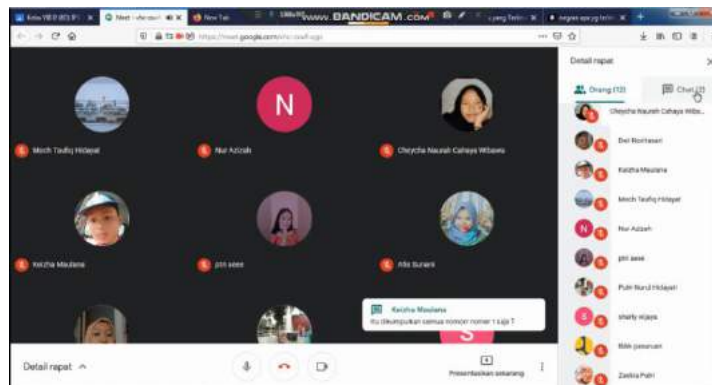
www.BANDICAM.com

New Tab

https://meet.google.com/

Detail rapat

Orang (12)

Chat

Mochi Taufiq Hidayat

N

Nur Azizah

Cheycha Naurah Cahaya Wibawa

Keizha Maulana

piri aeee

Alfa Bunani

Keizha Maulana

Itu dikumpulkan semua nomor nomor 1 saja ?

Detail rapat

Presentasikan sekarang

Cheycha Naurah Cahaya Wiba...

Dwi Rochasari

Keizha Maulana

Mochi Taufiq Hidayat

Nur Azizah

piri aeee

Putri Nurul Hidayati

sherly wijaya

Bibh pasuruan

Zaskia Putri